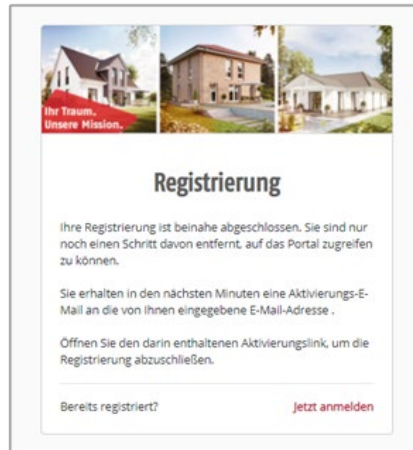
Ihr Traum.
Unsere Mission.

Registrierung

Ihre Registrierung ist beinahe abgeschlossen. Sie sind nur noch einen Schritt davon entfernt, auf das Portal zugreifen zu können.

Sie erhalten in den nächsten Minuten eine Aktivierungs-E-Mail an die von Ihnen eingegebene E-Mail-Adresse .

Öffnen Sie den darin enthaltenen Aktivierungslink, um die Registrierung abzuschließen.

Bereits registriert?

Jetzt anmelden